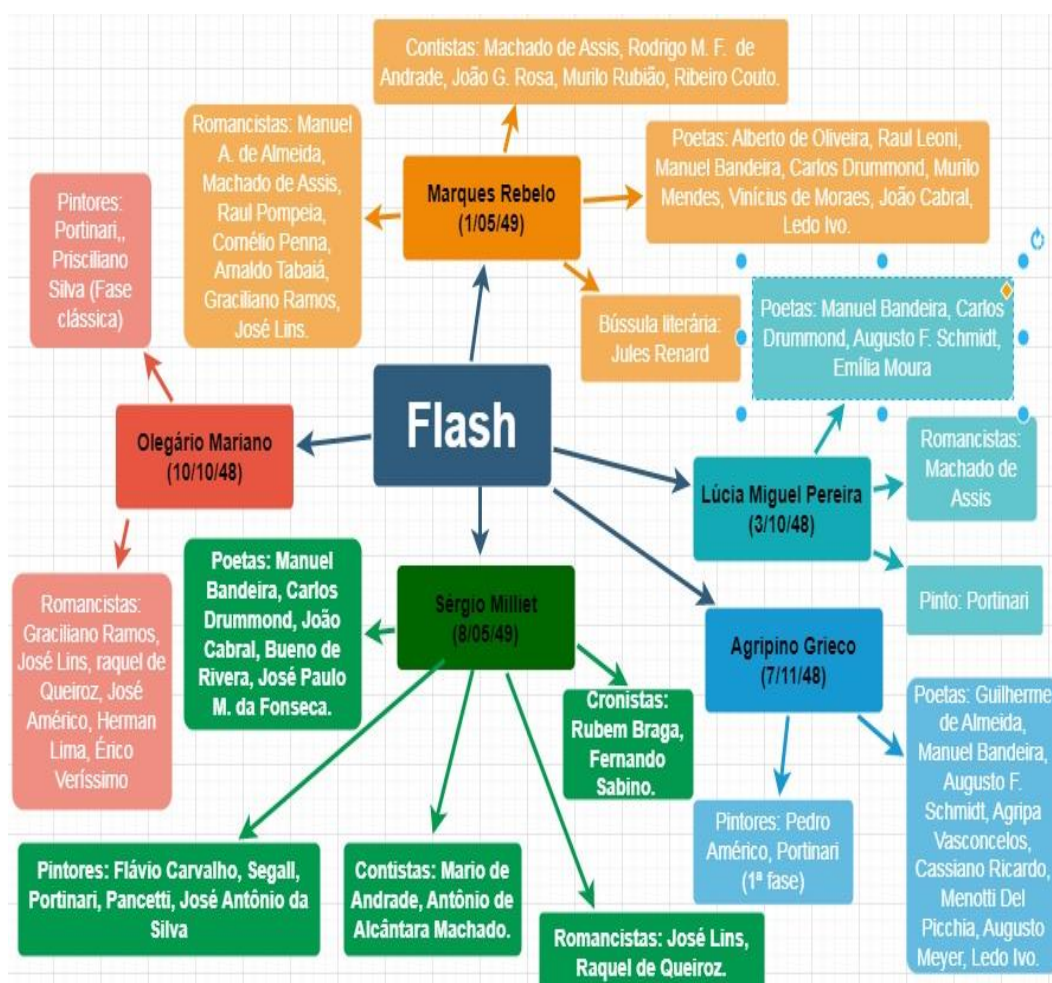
Contistas: Machado de Assis, Rodrigo M. F. de Andrade, João G. Rosa, Murilo Rubião, Ribeiro Couto.

Romancistas: Manuel A. de Almeida, Machado de Assis, Raul Pompeia, Cornélio Penna, Arnaldo Tabaiá, Graciliano Ramos, José Lins.

Marques Rebelo (1/05/49)

Poetas: Alberto de Oliveira, Raul Leoni, Manuel Bandeira, Carlos Drummond, Murilo Mendes, Vinícius de Moraes, João Cabral, Ledo Ivo.

Pintores: Portinari,, Prisciliano Silva (Fase clássica)

Bússula literária: Jules Renard

Poetas: Manuel Bandeira, Carlos Drummond, Augusto F. Schmidt, Emília Moura

Flash

Olegário Mariano (10/10/48)

Romancistas: Machado de Assis

Lúcia Miguel Pereira (3/10/48)

Pinto: Portinari

Poetas: Manuel Bandeira, Carlos Drummond, João Cabral, Bueno de Rivera, José Paulo M. da Fonseca.

Sergio Milliet (8/05/49)

Romancistas: Graciliano Ramos, José Lins, raquel de Queiroz, José Américo, Herman Lima, Érico Veríssimo

Agripino Grieco (7/11/48)

Cronistas: Rubem Braga, Fernando Sabino.

Poetas: Guilherme de Almeida, Manuel Bandeira, Augusto F. Schmidt, Agripa Vasconcelos, Cassiano Ricardo, Menotti Del Picchia, Augusto Meyer, Ledo Ivo.

Pintores: Pedro Américo, Portinari (1ª fase)

Pintores: Flávio Carvalho, Segall, Portinari, Pancetti, José Antônio da Silva

Contistas: Mario de Andrade, Antônio de Alcântara Machado.

Romancistas: José Lins, Raquel de Queiroz.